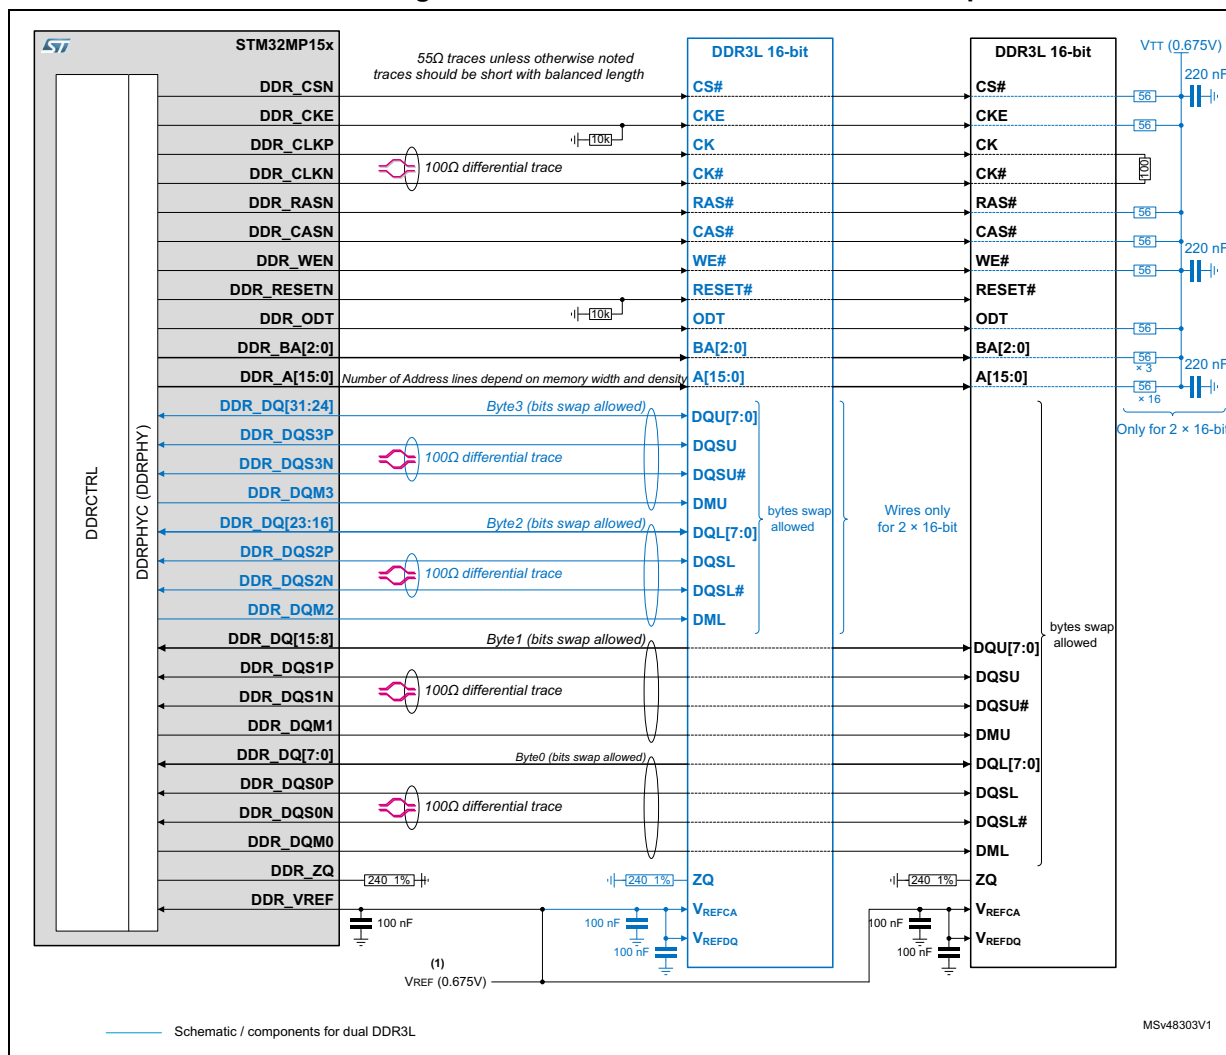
STM32MP15x

DDRCTRL

DDRPHYC (DDRPHY)

55Ω traces unless otherwise noted
traces should be short with balanced length

DDR_CSN
DDR_CKE
DDR_CLKP
DDR_CLKN
DDR_RASN
DDR_CASN
DDR_WEN
DDR_RESETN
DDR_ODT
DDR_BA[2:0]
DDR_A[15:0]
DDR_DQ[31:24]
DDR_DQS3P
DDR_DQS3N
DDR_DQM3
DDR_DQ[23:16]
DDR_DQS2P
DDR_DQS2N
DDR_DQM2
DDR_DQ[15:8]
DDR_DQS1P
DDR_DQS1N
DDR_DQM1
DDR_DQ[7:0]
DDR_DQS0P
DDR_DQS0N
DDR_DQM0
DDR_ZQ
DDR_VREF

10k
100Ω differential trace
10k
Number of Address lines depend on memory width and density
Byte3 (bits swap allowed)
100Ω differential trace
Byte2 (bits swap allowed)
100Ω differential trace
Byte1 (bits swap allowed)
100Ω differential trace
Byte0 (bits swap allowed)
100Ω differential trace
240 1%
100 nF
(1)
VREF (0.675V)

DDR3L 16-bit
CS#
CKE
CK
CK#
RAS#
CAS#
WE#
RESET#
ODT
BA[2:0]
A[15:0]
DQU[7:0]
DQSU
DQSU#
DMU
DQL[7:0]
DQSL
DQSL#
DML
ZQ
VREFCA
VREFDQ
240 1%
100 nF
100 nF

bytes swap allowed

Wires only for 2 × 16-bit

DDR3L 16-bit
CS#
CKE
CK
CK#
RAS#
CAS#
WE#
RESET#
ODT
BA[2:0]
A[15:0]
DQU[7:0]
DQSU
DQSU#
DMU
DQL[7:0]
DQSL
DQSL#
DML
ZQ
VREFCA
VREFDQ
240 1%
100 nF
100 nF

bytes swap allowed

VTT (0.675V)
220 nF
56
56
100
56
56
56
220 nF
56
56 × 3
220 nF
56 × 16
Only for 2 × 16-bit

Schematic / components for dual DDR3L

MSv48303V1